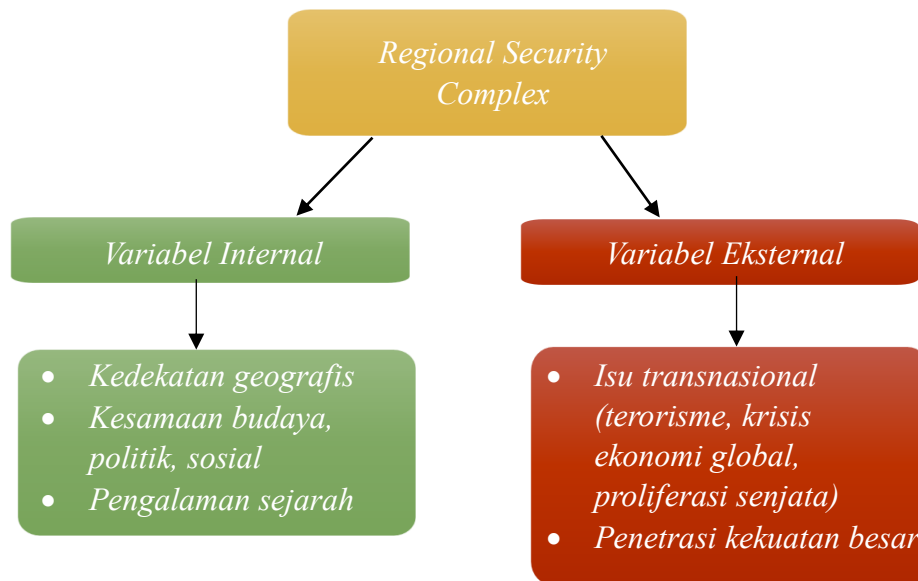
Regional Security Complex

Variabel Internal

Variabel Eksternal

- Kedekatan geografis
- Kesamaan budaya, politik, sosial
- Pengalaman sejarah

- Isu transnasional (terorisme, krisis ekonomi global, proliferasi senjata)
- Penetrasi kekuatan besar